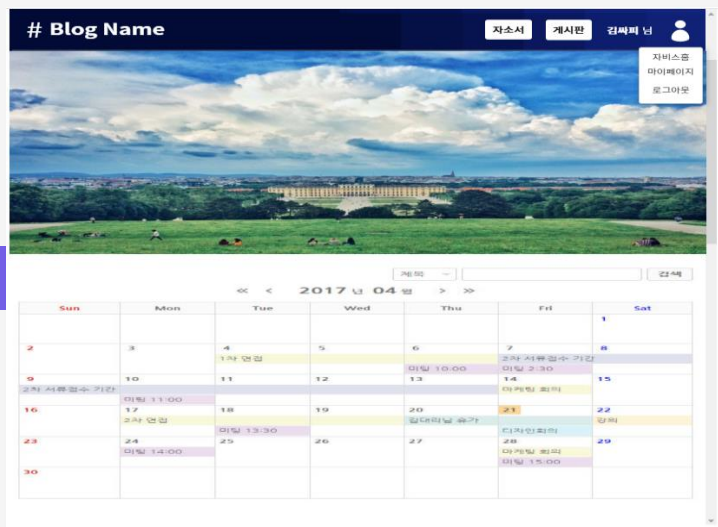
# Blog Name

자소서 게시판 김싸피 님

자비스홈
마이페이지
로그아웃

제목 검색

« < 2017 년 04 월 > »

| Sun | Mon | Tue | Wed | Thu | Fri | Sat |
|---|---|---|---|---|---|---|
| | | | | | | 1 |
| 2 | 3 | 4 1차 면접 | 5 | 6 미팅 10:00 | 7 2차 서류접수 기간 미팅 2:30 | 8 |
| 9 2차 서류접수 기간 | 10 미팅 11:00 | 11 | 12 | 13 | 14 마케팅 회의 | 15 |
| 16 | 17 2차 면접 | 18 미팅 13:30 | 19 | 20 김대리님 휴가 | 21 디자인회의 | 22 강의 |
| 23 | 24 미팅 14:00 | 25 | 26 | 27 | 28 마케팅 회의 미팅 15:00 | 29 |
| 30 | | | | | | |